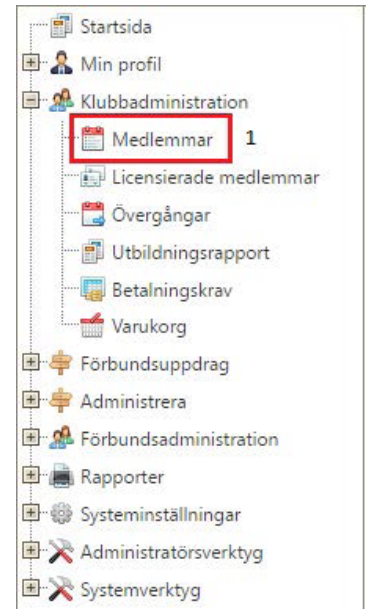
Startsida
Min profil
Klubbadministration
Medlemmar 1
Licensierade medlemmar
Övergångar
Utbildningsrapport
Betalningskrav
Varukorg
Förbundsuppdrag
Administrera
Förbundsadministration
Rapporter
Systeminställningar
Administratörsverktyg
Systemverktyg